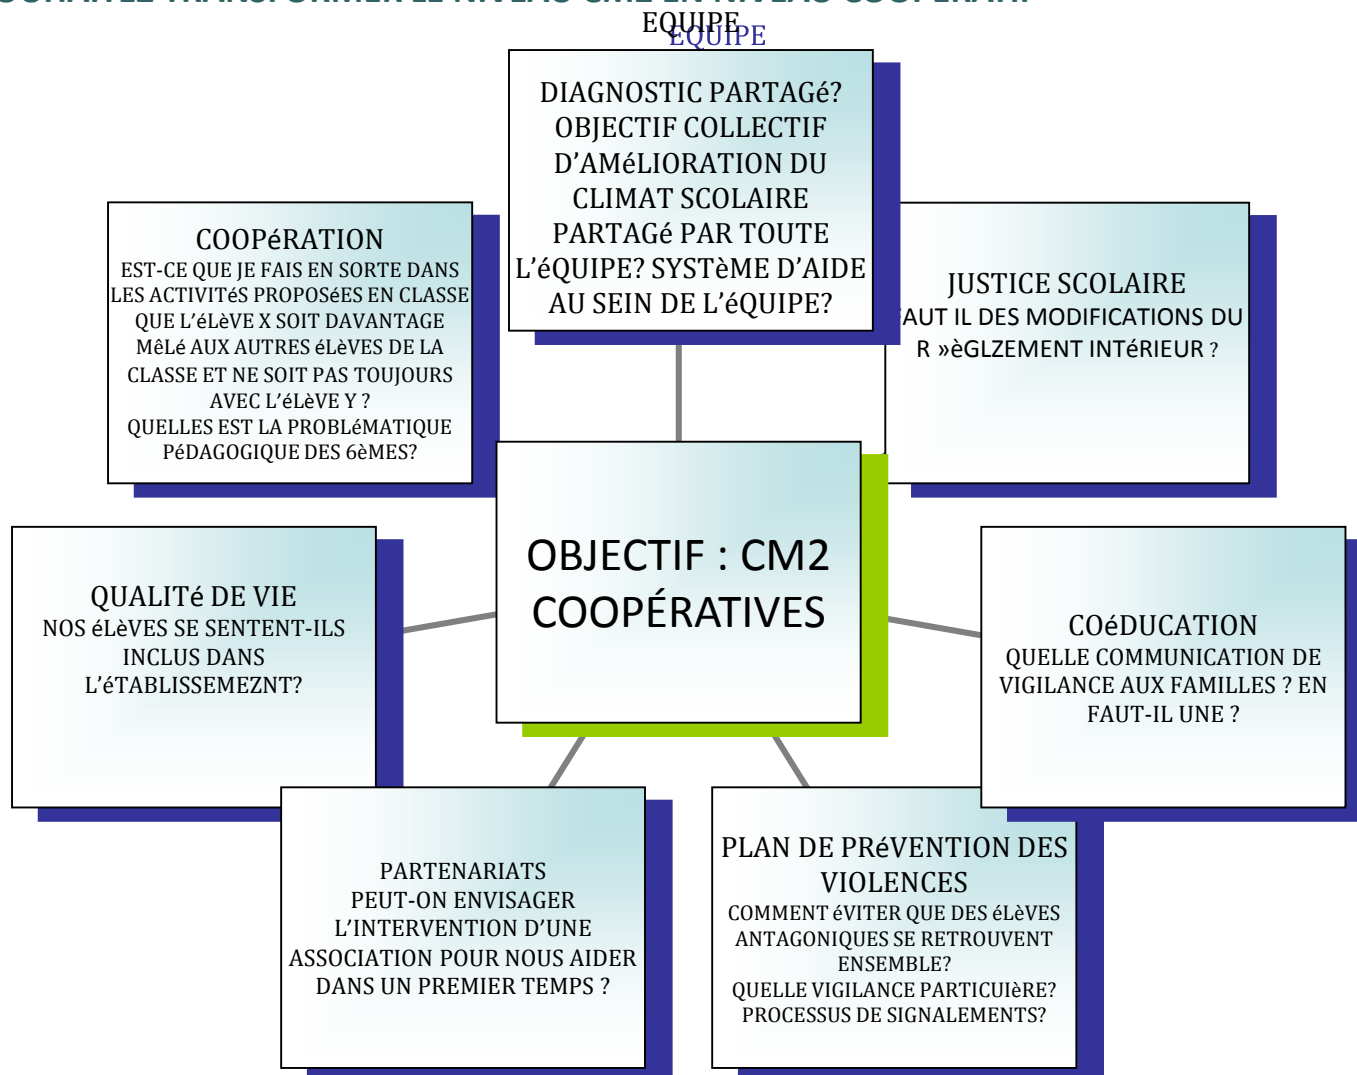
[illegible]

EQUIPE EQUIPE

DIAGNOSTIC PARTAGé? OBJECTIF COLLECTIF D'AMéLIORATION DU CLIMAT SCOLAIRE PARTAGé PAR TOUTE L'éQUIPE? SYSTèME D'AIDE AU SEIN DE L'éQUIPE?

COOPéRATION
EST-CE QUE JE FAIS EN SORTE DANS LES ACTIVITéS PROPOSéES EN CLASSE QUE L'éLèVE X SOIT DAVANTAGE MêLé AUX AUTRES éLèVES DE LA CLASSE ET NE SOIT PAS TOUJOURS AVEC L'éLèVE Y ?
QUELLES EST LA PROBLéMATIQUE PéDAGOGIQUE DES 6èMES?

JUSTICE SCOLAIRE
AUT IL DES MODIFICATIONS DU R »èGLZEMENT INTéRIEUR ?

OBJECTIF : CM2 COOPÉRATIVES

QUALITé DE VIE
NOS éLèVES SE SENTENT-ILS INCLUS DANS L'éTABLISSEMEZNT?

COéDUCATION
QUELLE COMMUNICATION DE VIGILANCE AUX FAMILLES ? EN FAUT-IL UNE ?

PARTENARIATS
PEUT-ON ENVISAGER L'INTERVENTION D'UNE ASSOCIATION POUR NOUS AIDER DANS UN PREMIER TEMPS ?

PLAN DE PRéVENTION DES VIOLENCES
COMMENT éVITER QUE DES éLèVES ANTAGONIQUES SE RETROUVENT ENSEMBLE?
QUELLE VIGILANCE PARTICUIèRE?
PROCESSUS DE SIGNALEMENTS?